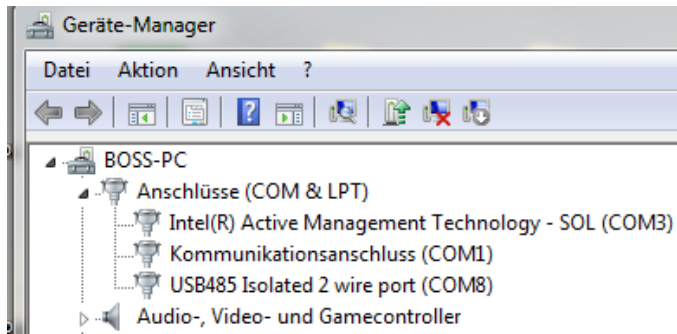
Geräte-Manager

Datei Aktion Ansicht ?

BOSS-PC
Anschlüsse (COM & LPT)
Intel(R) Active Management Technology - SOL (COM3)
Kommunikationsanschluss (COM1)
USB485 Isolated 2 wire port (COM8)
Audio-, Video- und Gamecontroller